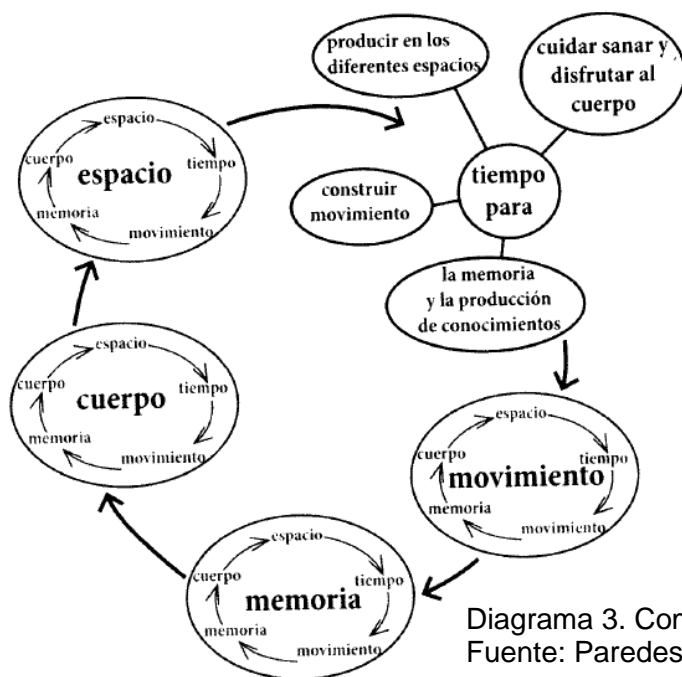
producir en los diferentes espacios

cuidar sanar y disfrutar al cuerpo

espacio
cuerpo
espacio
tiempo
memoria
movimiento

construir movimiento

tiempo para

la memoria y la producción de conocimientos

espacio
cuerpo
cuerpo
tiempo
memoria
movimiento

espacio
cuerpo
movimiento
tiempo
memoria
movimiento

espacio
cuerpo
memoria
tiempo
memoria
movimiento

Diagrama 3. Cor
Fuente: Paredes